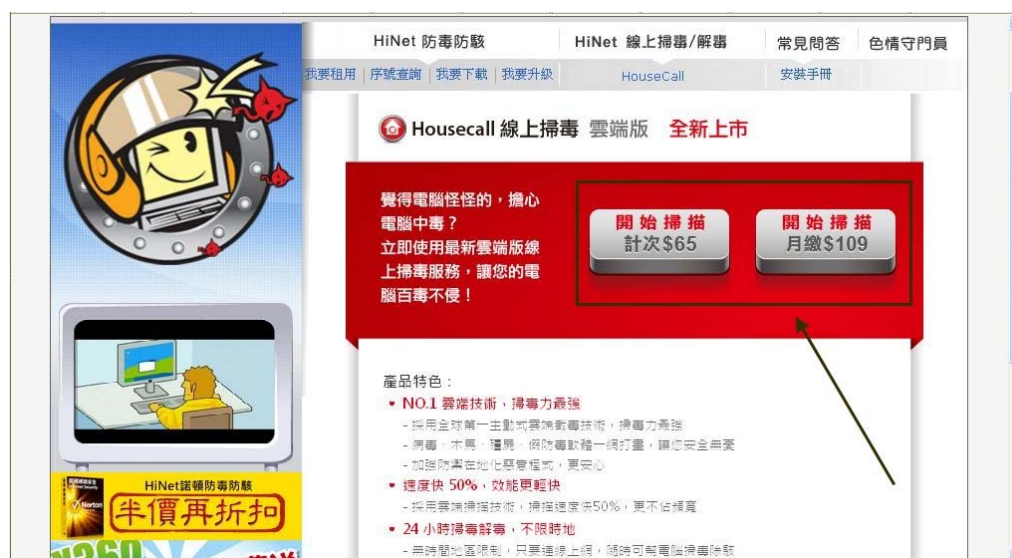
HiNet 防毒防駭
HiNet 線上掃毒/解毒
常見問答
色情守門員

我要租用 | 序號查詢 | 我要下載 | 我要升級
HouseCall
安裝手冊

Housecall 線上掃毒 雲端版 全新上市

覺得電腦怪怪的，擔心電腦中毒？立即使用最新雲端版線上掃毒服務，讓您的電腦百毒不侵！

開始掃描
計次$65

開始掃描
月繳$109

產品特色：

• NO.1 雲端技術，掃毒力最強
- 採用全球第一主動式雲端防毒技術，掃毒力最強
- 病毒、木馬、蠕蟲、間諜軟體一網打盡，讓您安全無虞
- 加強防禦在地化惡意程式，更安心

• 速度快 50%，效能更輕快
- 採用雲端掃描技術，掃描速度快50%，更不佔頻寬

• 24 小時掃毒解毒，不限時地
- 無時間地區限制，只要連線上網，隨時可幫電腦掃毒防駭

HiNet諾頓防毒防駭
半價再折扣
Norton
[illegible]